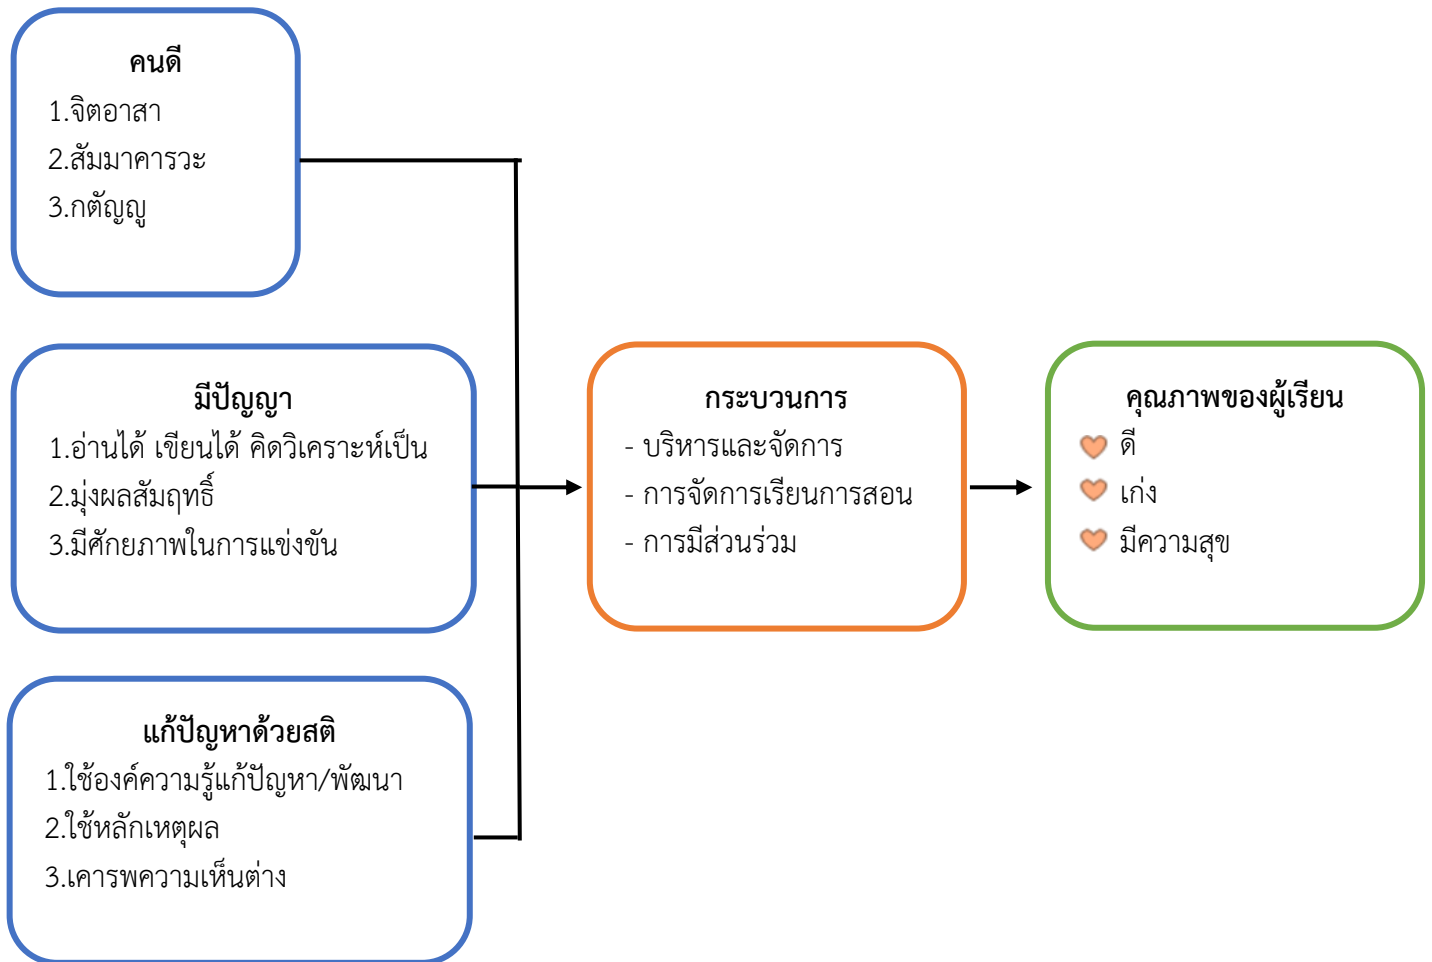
คนดี
1.จิตอาสา
2.สัมมาคารวะ
3.กตัญญู

มีปัญญา
1.อ่านได้ เขียนได้ คิดวิเคราะห์เป็น
2.มุ่งผลสัมฤทธิ์
3.มีศักยภาพในการแข่งขัน

แก้ปัญหาด้วยสติ
1.ใช้องค์ความรู้แก้ปัญหา/พัฒนา
2.ใช้หลักเหตุผล
3.เคารพความเห็นต่าง

กระบวนการ
- บริหารและจัดการ
- การจัดการเรียนการสอน
- การมีส่วนร่วม

คุณภาพของผู้เรียน
ดี
เก่ง
มีความสุข